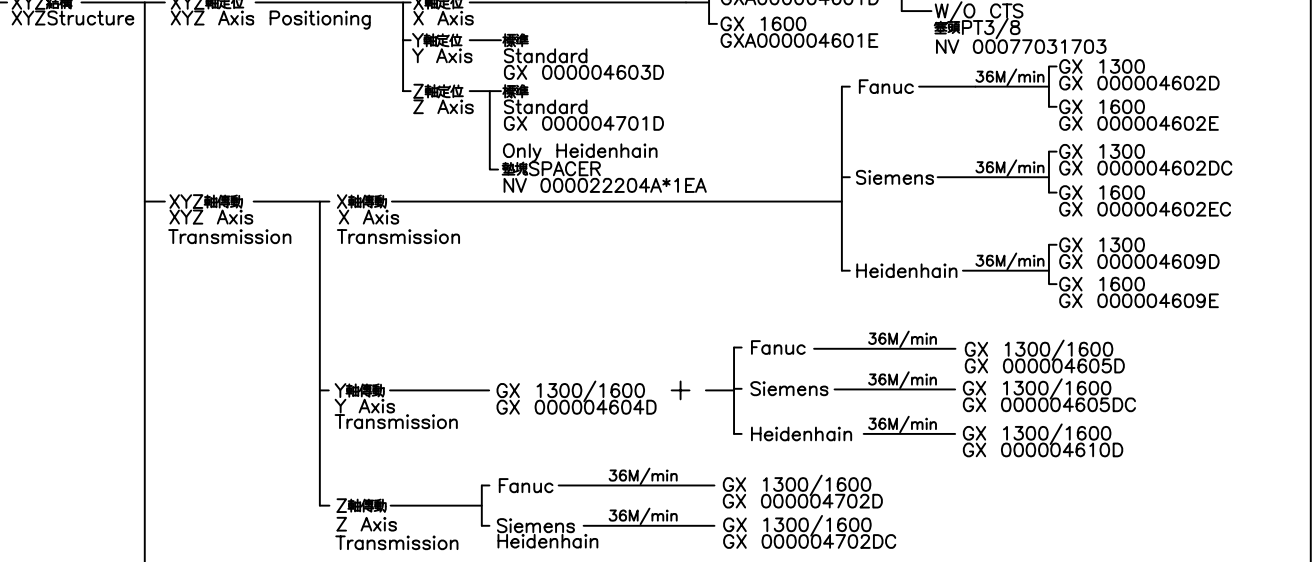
XYZ結構
XYZStructure

XYZ軸定位
XYZ Axis Positioning

X軸定位
X Axis

GXA00000460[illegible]D

GX 1600
GXA000004601E

W/O CTS
塞頭PT3/8
NV 00077031703

Y軸定位
Y Axis

標準
Standard
GX 000004603D

Z軸定位
Z Axis

標準
Standard
GX 000004701D

Only Heidenhain
墊塊SPACER
NV 000022204A*1EA

Fanuc 36M/min
GX 1300
GX 000004602D
GX 1600
GX 000004602E

Siemens 36M/min
GX 1300
GX 000004602DC
GX 1600
GX 000004602EC

Heidenhain 36M/min
GX 1300
GX 000004609D
GX 1600
GX 000004609E

XYZ軸傳動
XYZ Axis
Transmission

X軸傳動
X Axis
Transmission

Y軸傳動
Y Axis
Transmission

GX 1300/1600
GX 000004604D
+

Fanuc 36M/min GX 1300/1600
GX 000004605D

Siemens 36M/min GX 1300/1600
GX 000004605DC

Heidenhain 36M/min GX 1300/1600
GX 000004610D

Z軸傳動
Z Axis
Transmission

Fanuc 36M/min GX 1300/1600
GX 000004702D

Siemens
Heidenhain 36M/min GX 1300/1600
GX 000004702DC